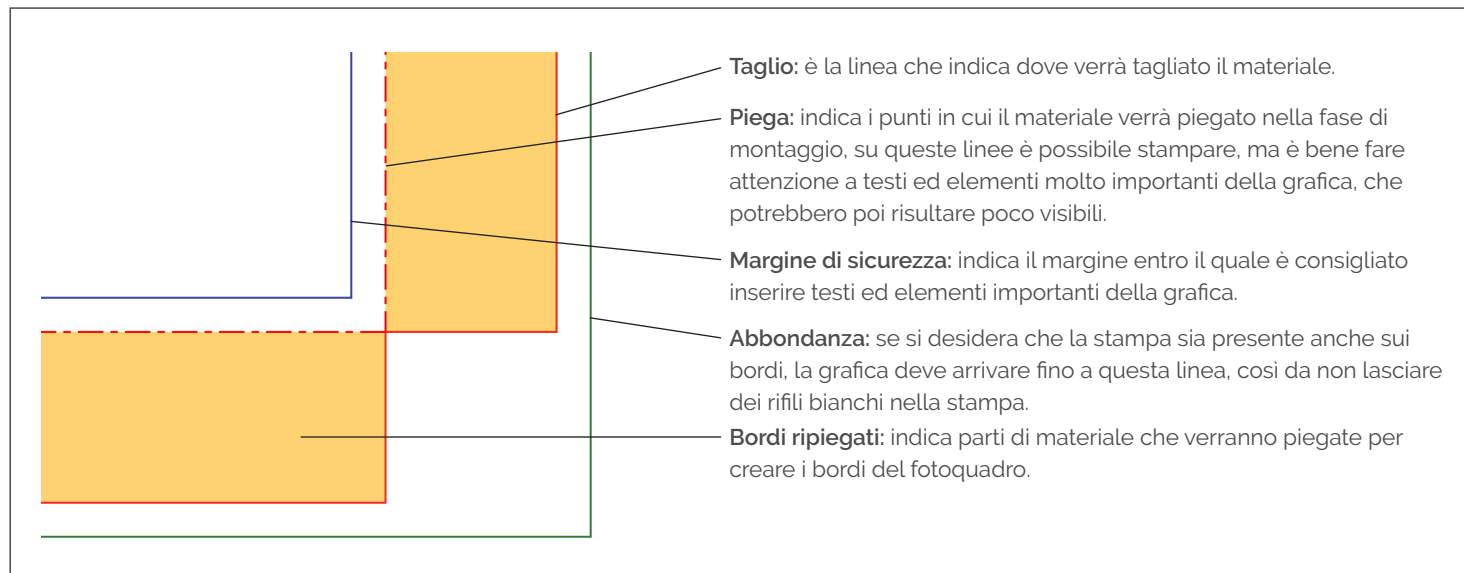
**Taglio:** è la linea che indica dove verrà tagliato il materiale.

**Piega:** indica i punti in cui il materiale verrà piegato nella fase di montaggio, su queste linee è possibile stampare, ma è bene fare attenzione a testi ed elementi molto importanti della grafica, che potrebbero poi risultare poco visibili.

**Margine di sicurezza:** indica il margine entro il quale è consigliato inserire testi ed elementi importanti della grafica.

**Abbondanza:** se si desidera che la stampa sia presente anche sui bordi, la grafica deve arrivare fino a questa linea, così da non lasciare dei rifili bianchi nella stampa.

**Bordi ripiegati:** indica parti di materiale che verranno piegate per creare i bordi del fotoquadro.